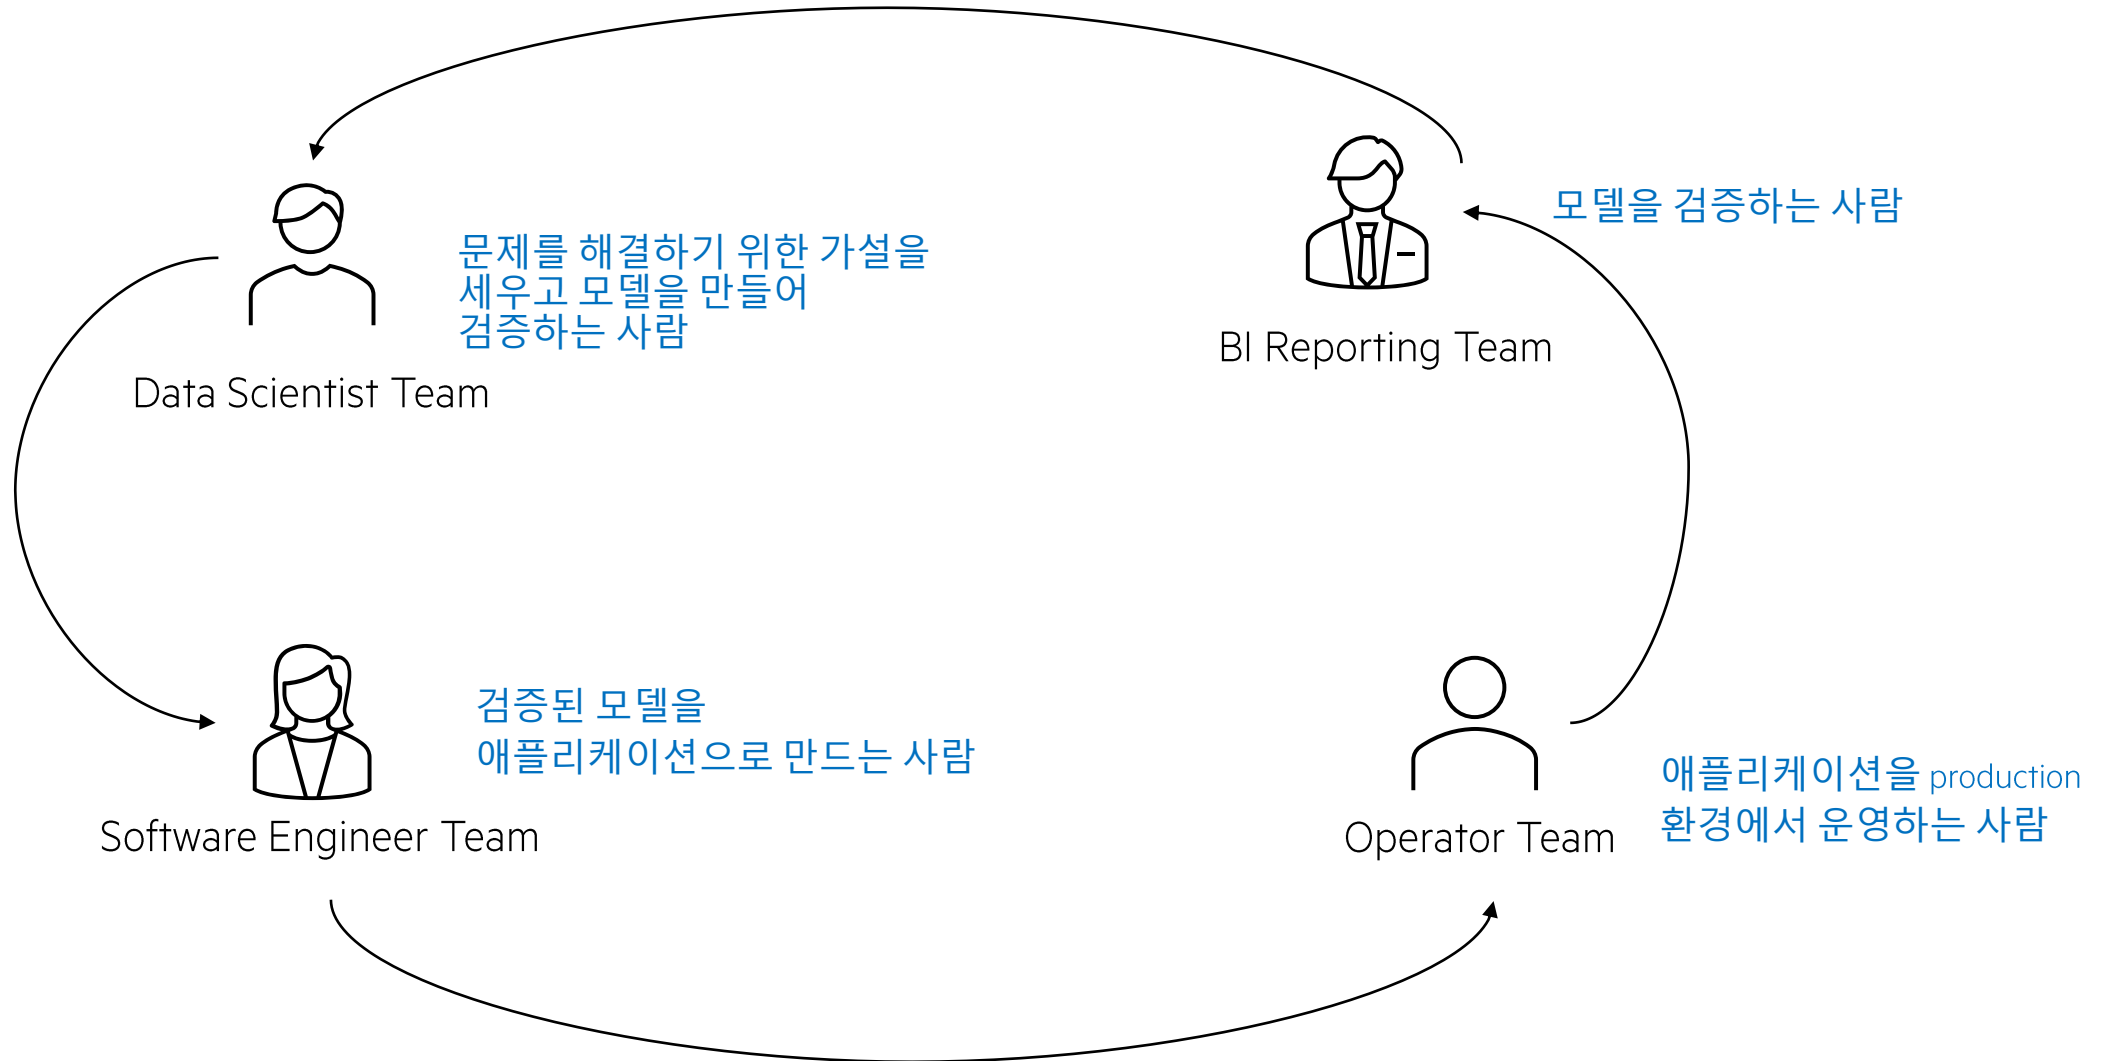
문제를 해결하기 위한 가설을
세우고 모델을 만들어
검증하는 사람

Data Scientist Team

BI Reporting Team

모델을 검증하는 사람

검증된 모델을
애플리케이션으로 만드는 사람

Software Engineer Team

Operator Team

애플리케이션을 production
환경에서 운영하는 사람